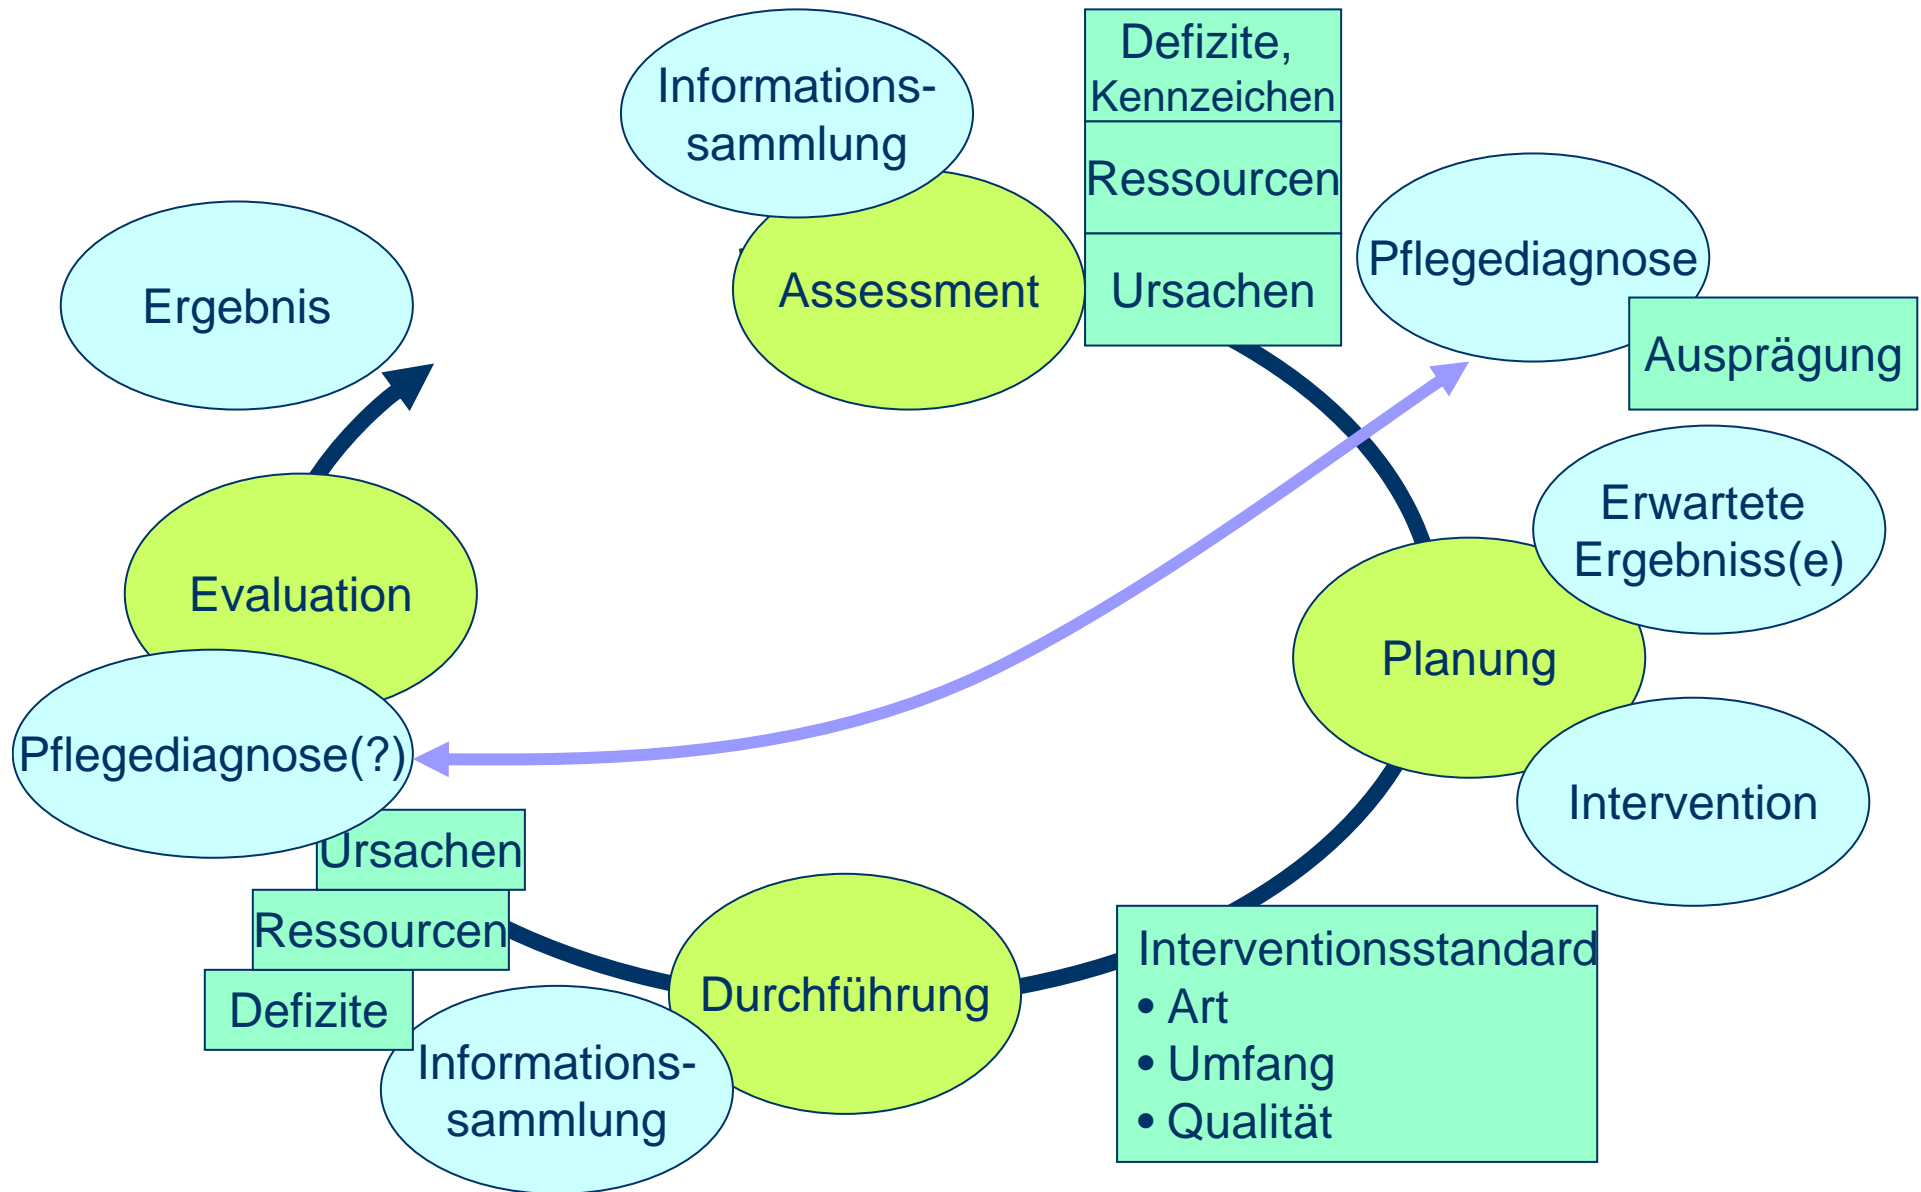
Informationssammlung

Defizite, Kennzeichen

Ressourcen

Ursachen

Assessment

Ergebnis

Pflegediagnose

Ausprägung

Erwartete Ergebniss(e)

Evaluation

Planung

Pflegediagnose(?)

Intervention

Ursachen

Ressourcen

Defizite

Durchführung

Informationssammlung

Interventionsstandard
• Art
• Umfang
• Qualität